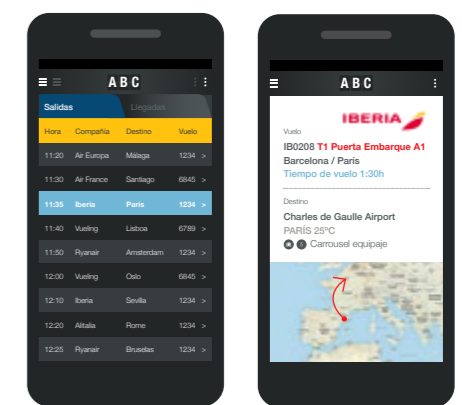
ABC

Salidas | Llegadas

| Hora | Compañía | Destino | Vuelo | |
|---|---|---|---|---|
| 11:20 | Air Europa | Málaga | 1234 | > |
| 11:30 | Air France | Santiago | 6845 | > |
| 11:35 | Iberia | París | 1234 | > |
| 11:40 | Vueling | Lisboa | 6789 | > |
| 11:50 | Ryanair | Amsterdam | 1234 | > |
| 12:00 | Vueling | Oslo | 6845 | > |
| 12:10 | Iberia | Sevilla | 1234 | > |
| 12:20 | Alitalia | Rome | 1234 | > |
| 12:25 | Ryanair | Bruselas | 1234 | > |

ABC

IBERIA

Vuelo
IB0208 T1 Puerta Embarque A1
Barcelona / Paris
Tiempo de vuelo 1:30h

Destino
Charles de Gaulle Airport
PARÍS 25ºC
Carrousel equipaje